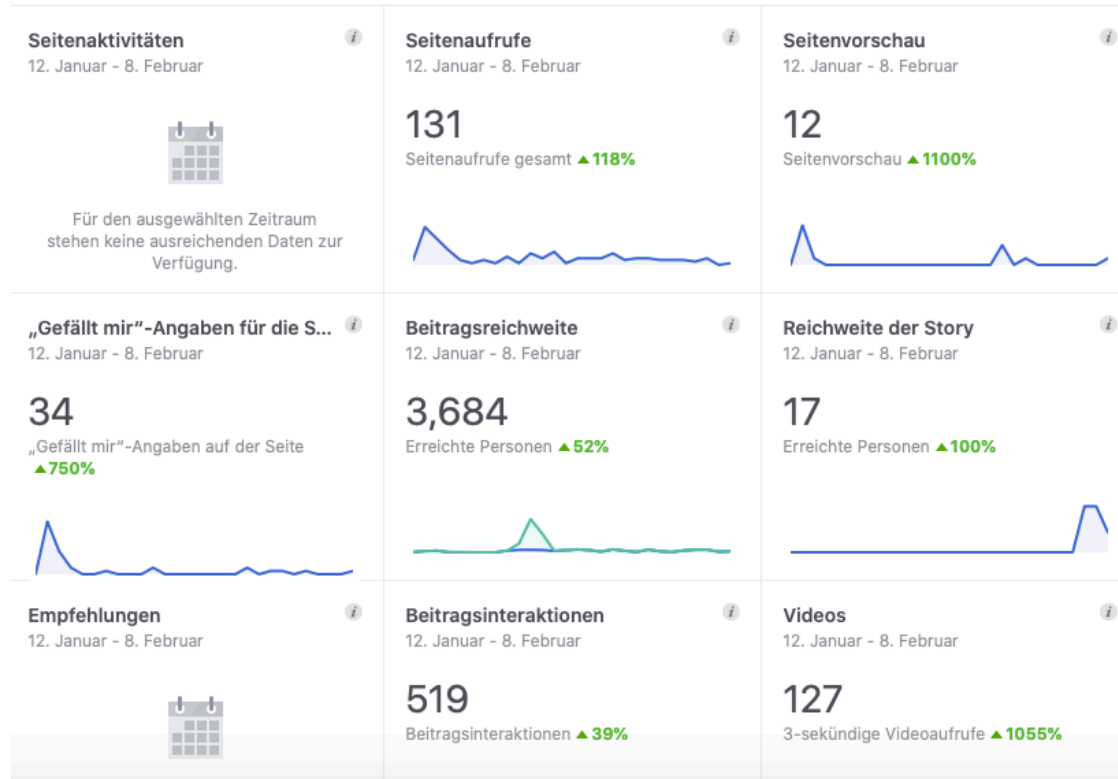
Seitenaktivitäten
12. Januar - 8. Februar

Für den ausgewählten Zeitraum stehen keine ausreichenden Daten zur Verfügung.

Seitenaufrufe
12. Januar - 8. Februar
131
Seitenaufrufe gesamt ▲118%

Seitenvorschau
12. Januar - 8. Februar
12
Seitenvorschau ▲1100%

„Gefällt mir"-Angaben für die S...
12. Januar - 8. Februar
34
„Gefällt mir"-Angaben auf der Seite ▲750%

Beitragsreichweite
12. Januar - 8. Februar
3,684
Erreichte Personen ▲52%

Reichweite der Story
12. Januar - 8. Februar
17
Erreichte Personen ▲100%

Empfehlungen
12. Januar - 8. Februar

Beitragsinteraktionen
12. Januar - 8. Februar
519
Beitragsinteraktionen ▲39%

Videos
12. Januar - 8. Februar
127
3-sekündige Videoaufrufe ▲1055%